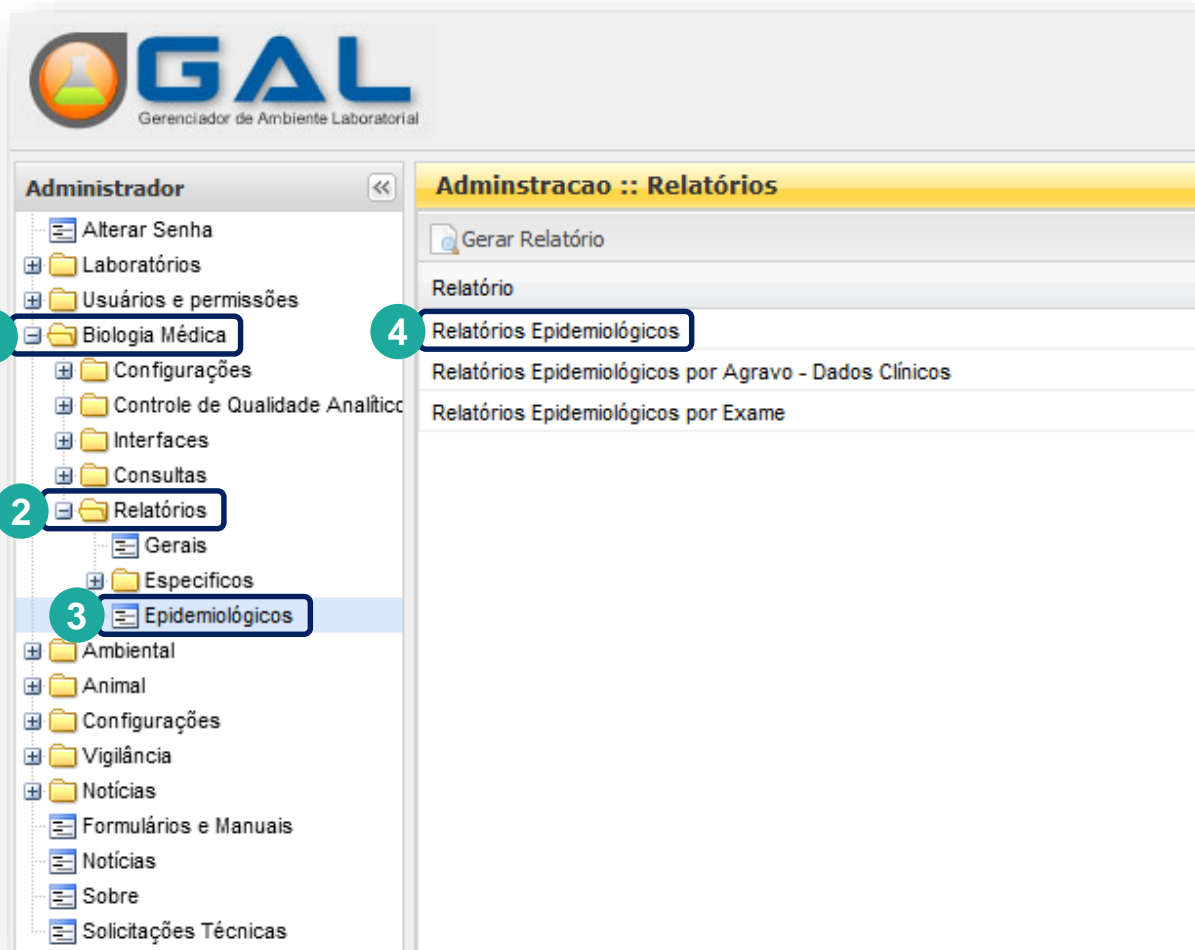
GAL
Gerenciador de Ambiente Laboratorial

Administrador
Alterar Senha
Laboratórios
Usuários e permissões
Biologia Médica
Configurações
Controle de Qualidade Analític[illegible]
Interfaces
Consultas
2
Relatórios
Gerais
Especificos
3
Epidemiológicos
Ambiental
Animal
Configurações
Vigilância
Notícias
Formulários e Manuais
Notícias
Sobre
Solicitações Técnicas

Adminstracao :: Relatórios
Gerar Relatório
Relatório
4
Relatórios Epidemiológicos
Relatórios Epidemiológicos por Agravo - Dados Clínicos
Relatórios Epidemiológicos por Exame